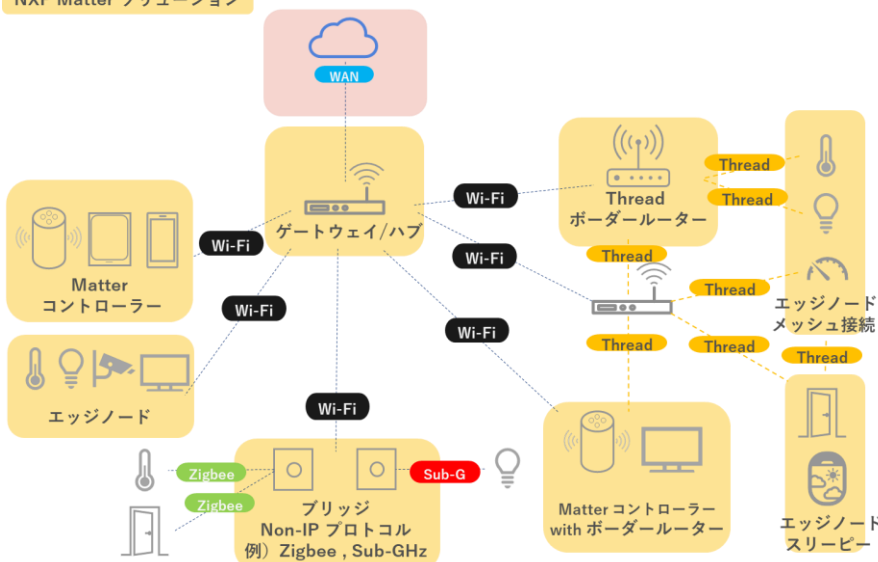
NXP Matter ソリューション

WAN

ゲートウェイ/ハブ

Wi-Fi

Matter
コントローラー

Wi-Fi

エッジノード

Wi-Fi

Wi-Fi

Wi-Fi

Wi-Fi

Thread
ボーダールーター

Thread

Thread

Thread

Thread

Thread

Thread

Thread

エッジノード
メッシュ接続

Zigbee

Zigbee

Sub-G

ブリッジ
Non-IP プロトコル
例）Zigbee , Sub-GHz

Matter コントローラー
with ボーダールーター

エッジノード
スリーピー